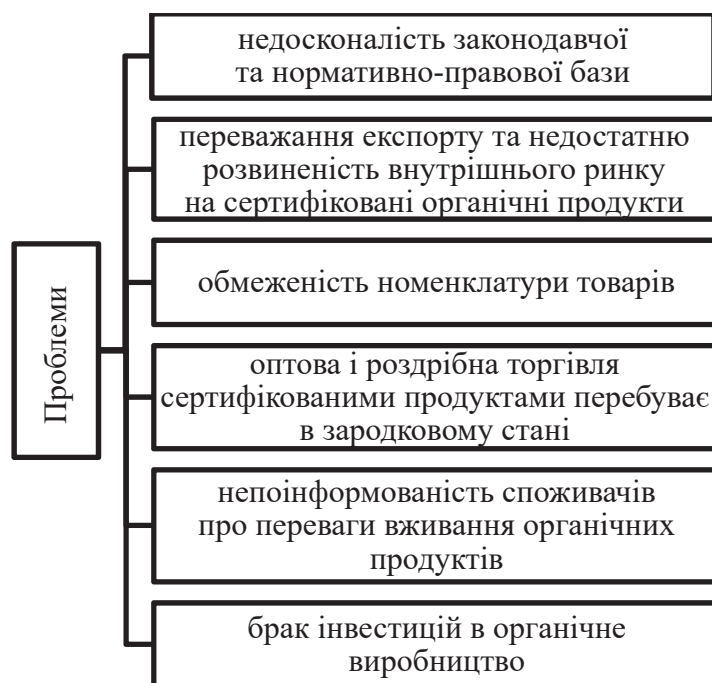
Проблеми

недосконалість законодавчої та нормативно-правової бази

переважання експорту та недостатню розвиненість внутрішнього ринку на сертифіковані органічні продукти

обмеженість номенклатури товарів

оптова і роздрібна торгівля сертифікованими продуктами перебуває в зародковому стані

непоінформованість споживачів про переваги вживання органічних продуктів

брак інвестицій в органічне виробництво